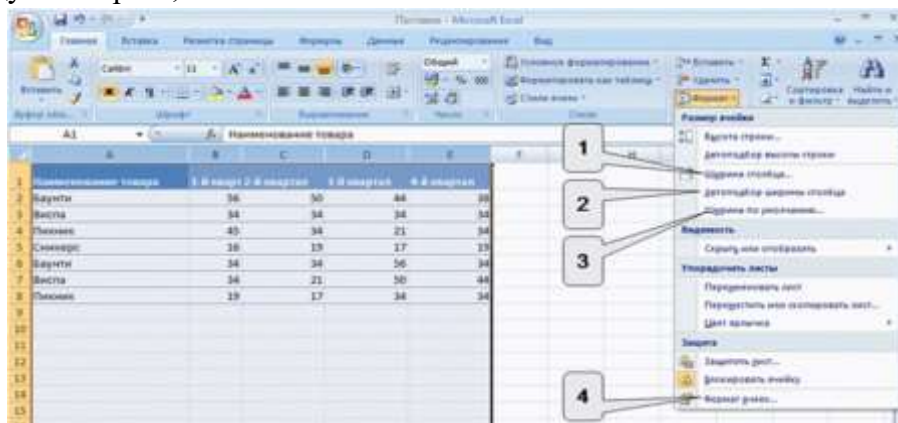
Главная Вставка Разметка страницы Формулы Данные Рецензирование Вид

Вставить Calibri 11 Общий Условное форматирование Форматировать как таблицу Стили ячеек Вставить Удалить Формат Сортировка и фильтр Найти и выделить

Буфер обм. Шрифт Выравнивание Число Стили

A1 Наименование товара

| | A | B | C | D | E |
|---|---|---|---|---|---|
| 1 | Наименование товара | 1-й квартал | 2-й квартал | 3-й квартал | 4-й квартал |
| 2 | Баунти | 36 | 50 | 44 | 39 |
| 3 | Виспа | 34 | 34 | 34 | 34 |
| 4 | Пикник | 45 | 34 | 21 | 34 |
| 5 | Сникерс | 16 | 19 | 17 | 19 |
| 6 | Баунти | 34 | 34 | 56 | 34 |
| 7 | Виспа | 34 | 21 | 50 | 44 |
| 8 | Пикник | 19 | 17 | 34 | 34 |

Размер ячейки
Высота строки...
Автоподбор высоты строки
Ширина столбца...
Автоподбор ширины столбца
Ширина по умолчанию...
Видимость
Скрыть или отобразить
Упорядочить листы
Переименовать лист
Переместить или скопировать лист...
Цвет ярлычка
Защита
Защитить лист...
Блокировать ячейку
Формат ячеек...

1
2
3
4